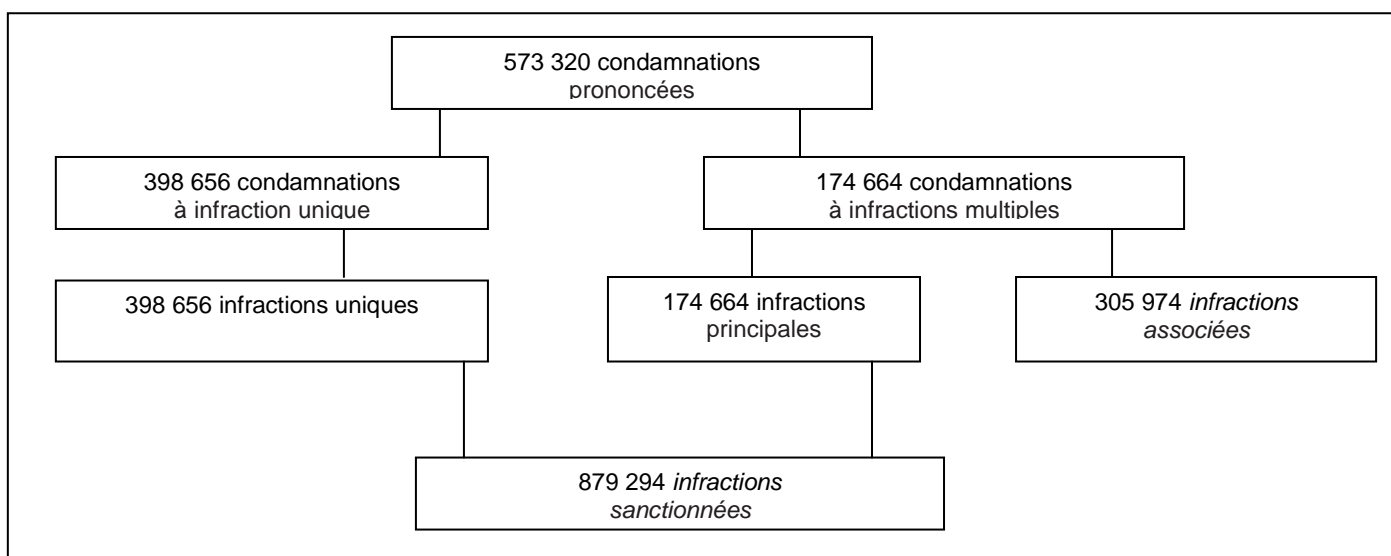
573 320 condamnations prononcées

398 656 condamnations à infraction unique

174 664 condamnations à infractions multiples

398 656 infractions uniques

174 664 infractions principales

305 974 *infractions associées*

879 294 *infractions sanctionnées*